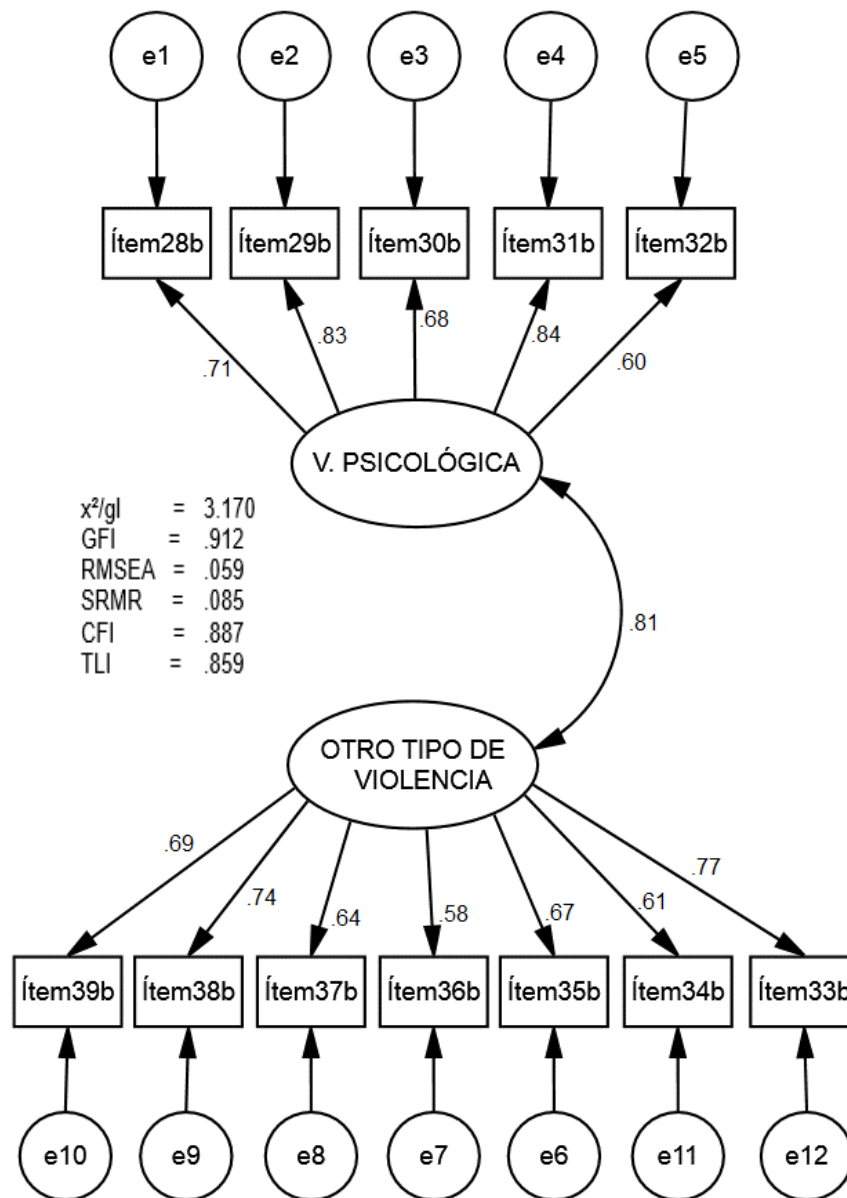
e1 e2 e3 e4 e5

Ítem28b Ítem29b Ítem30b Ítem31b Ítem32b

.71 .83 .68 .84 .60

V. PSICOLÓGICA

$x^2$/gl = 3.170
GFI = .912
RMSEA = .059
SRMR = .085
CFI = .887
TLI = .859

.81

OTRO TIPO DE VIOLENCIA

.69 .74 .64 .58 .67 .61 .77

Ítem39b Ítem38b Ítem37b Ítem36b Ítem35b Ítem34b Ítem33b

e10 e9 e8 e7 e6 e11 e12